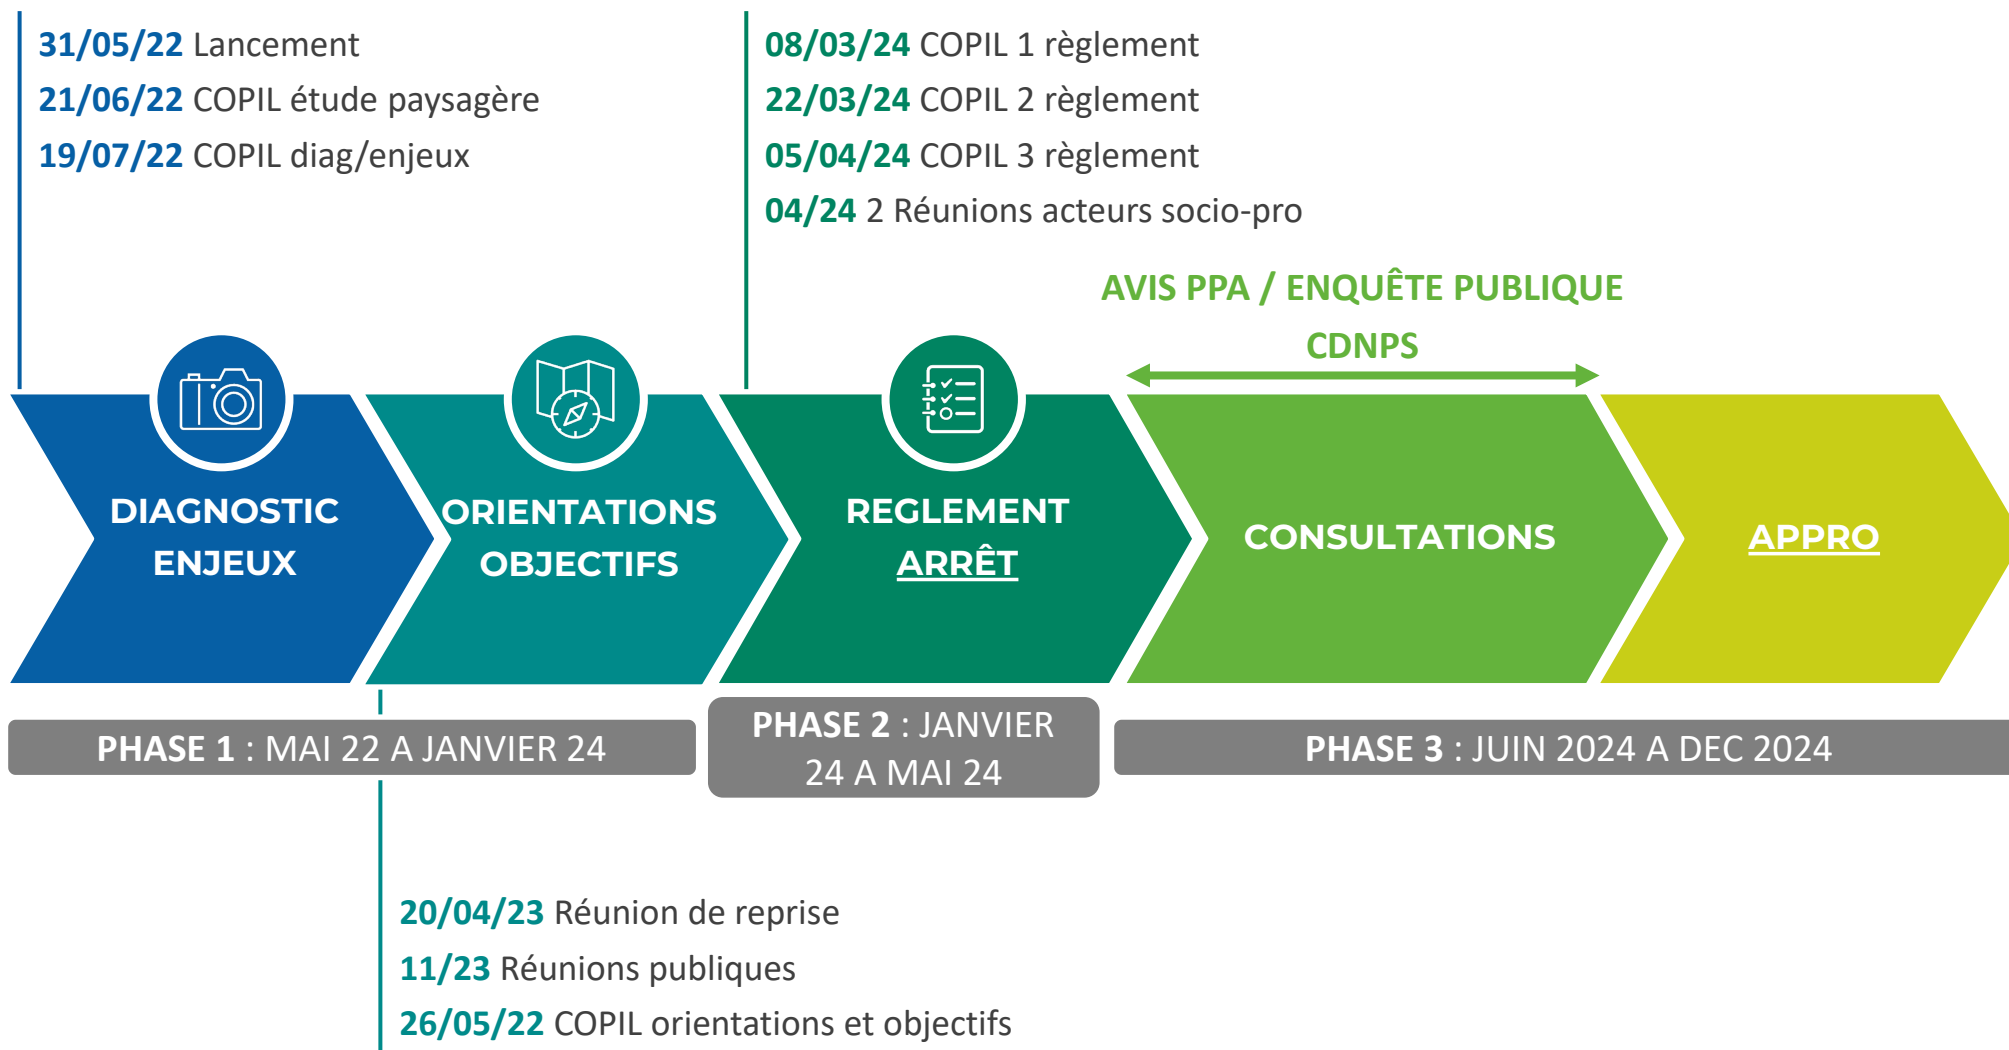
31/05/22 Lancement
21/06/22 COPIL étude paysagère
19/07/22 COPIL diag/enjeux

08/03/24 COPIL 1 règlement
22/03/24 COPIL 2 règlement
05/04/24 COPIL 3 règlement
04/24 2 Réunions acteurs socio-pro

AVIS PPA / ENQUÊTE PUBLIQUE
CDNPS

DIAGNOSTIC
ENJEUX

ORIENTATIONS
OBJECTIFS

REGLEMENT
ARRÊT

CONSULTATIONS

APPRO

PHASE 1 : MAI 22 A JANVIER 24

PHASE 2 : JANVIER 24 A MAI 24

PHASE 3 : JUIN 2024 A DEC 2024

20/04/23 Réunion de reprise
11/23 Réunions publiques
26/05/22 COPIL orientations et objectifs